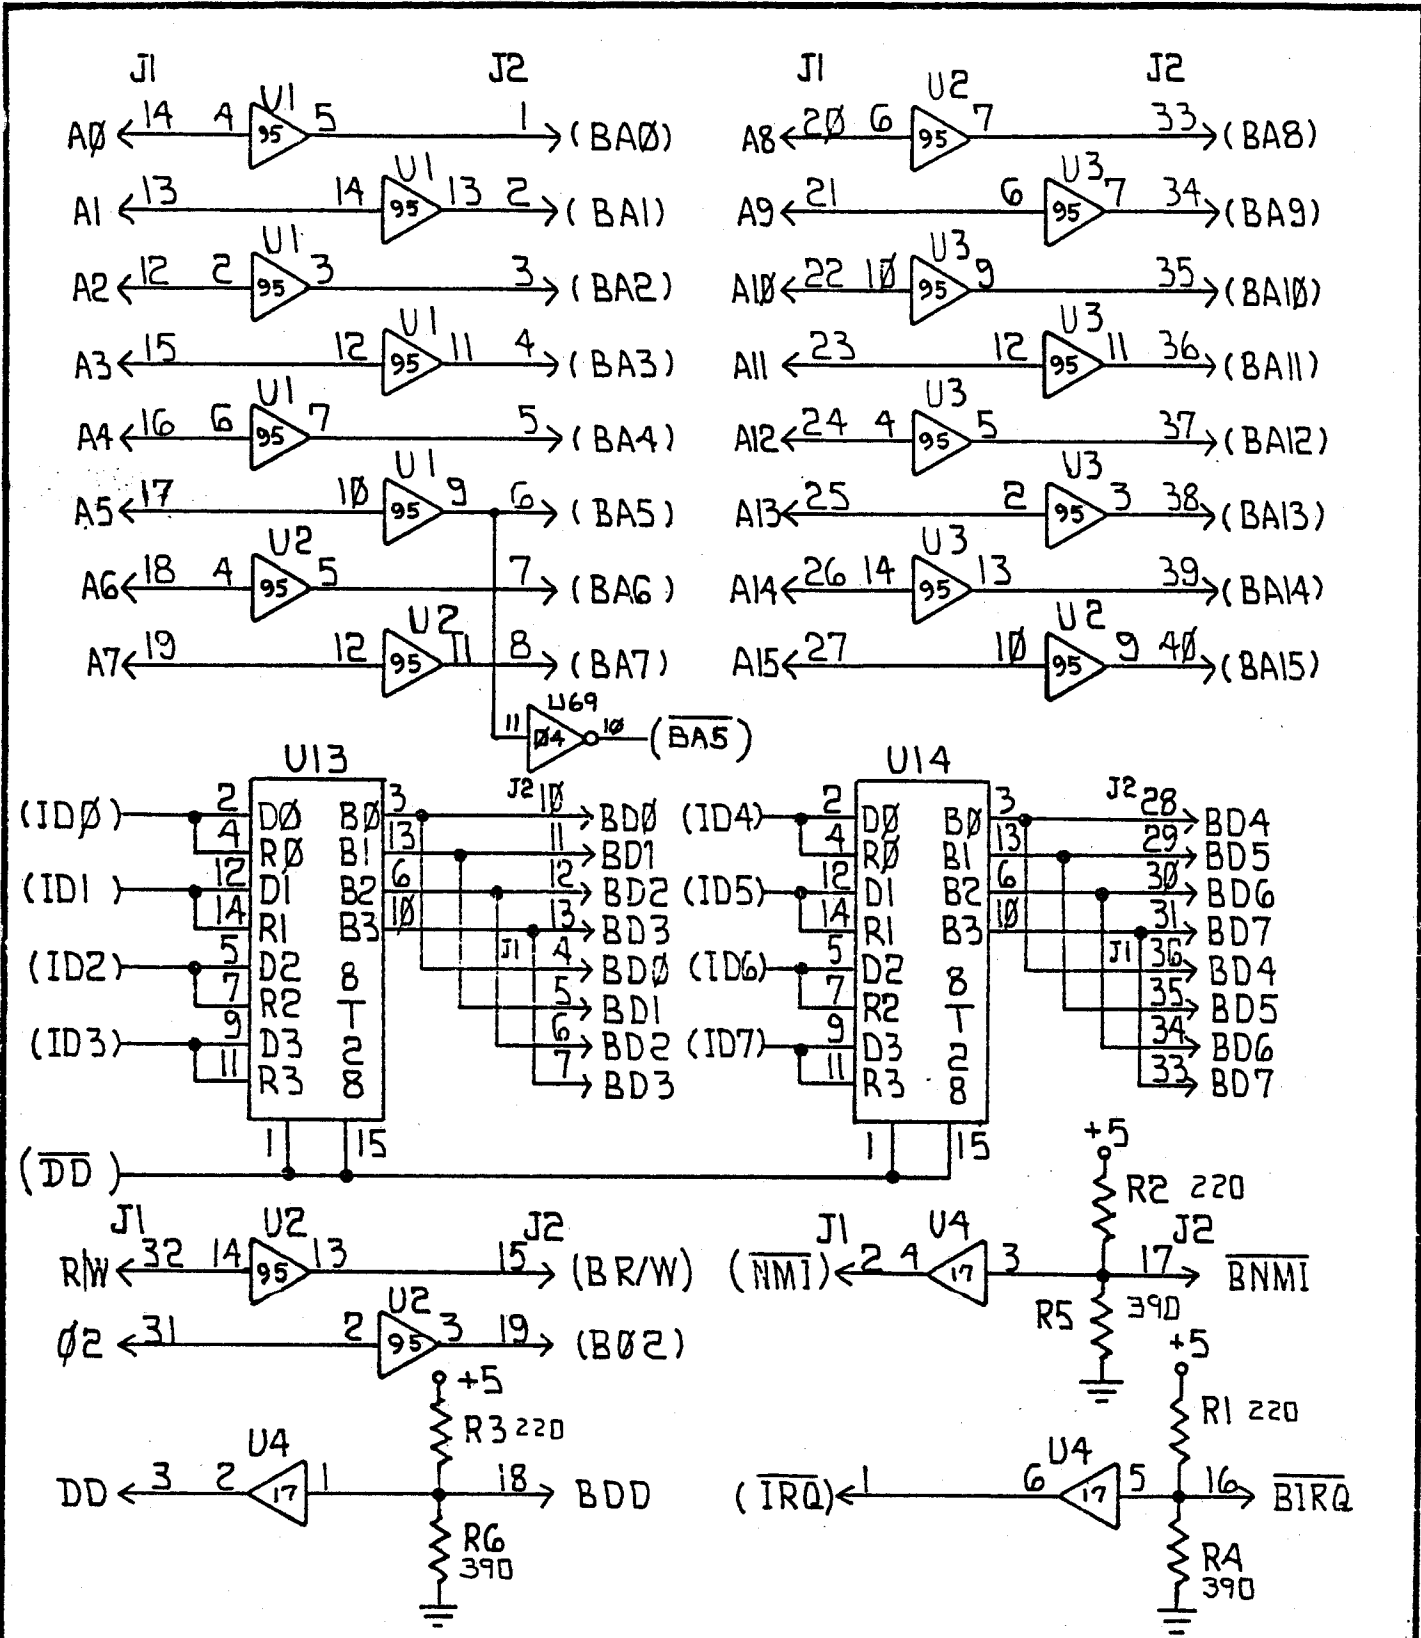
J1 J2
AØ 14 4 U1 95 5 1 (BAØ)
A1 13 14 U1 95 13 2 (BA1)
A2 12 2 U1 95 3 3 (BA2)
A3 15 12 U1 95 11 4 (BA3)
A4 16 6 U1 95 7 5 (BA4)
A5 17 1Ø U1 95 9 6 (BA5)
A6 18 4 U2 95 5 7 (BA6)
A7 19 12 U2 95 11 8 (BA7)

J1 J2
A8 2Ø 6 U2 95 7 33 (BA8)
A9 21 6 U3 95 7 34 (BA9)
A1Ø 22 1Ø U3 95 9 35 (BA1Ø)
A11 23 12 U3 95 11 36 (BA11)
A12 24 4 U3 95 5 37 (BA12)
A13 25 2 U3 95 3 38 (BA13)
A14 26 14 U3 95 13 39 (BA14)
A15 27 1Ø U2 95 9 4Ø (BA15)

11 U69 Ø4 1Ø $(\overline{BA5})$

U13
(IDØ) 2 DØ 4 RØ
(ID1) 12 D1 14 R1
(ID2) 5 D2 7 R2
(ID3) 9 D3 11 R3
BØ 3 B1 13 B2 6 B3 1Ø
8T28
1 15
J2 1Ø BDØ 11 BD1 12 BD2 13 BD3
J1 4 BDØ 5 BD1 6 BD2 7 BD3

U14
(ID4) 2 DØ 4 RØ
(ID5) 12 D1 14 R1
(ID6) 5 D2 7 R2
(ID7) 9 D3 11 R3
BØ 3 B1 13 B2 6 B3 1Ø
8T28
1 15
J2 28 BD4 29 BD5 3Ø BD6 31 BD7
J1 36 BD4 35 BD5 34 BD6 33 BD7

$(\overline{DD})$

J1 J2
R/W 32 14 U2 95 13 15 (BR/W)
Ø2 31 2 U2 95 3 19 (BØ2)
+5 R3 220
DD 3 2 U4 17 1 18 BDD
R6 390

+5 R2 220
J1 J2
$(\overline{NMI})$ 2 4 U4 17 3 17 $\overline{BNMI}$
R5 390
+5 R1 220
$(\overline{IRQ})$ 1 6 U4 17 5 16 $\overline{BIRQ}$
R4 390